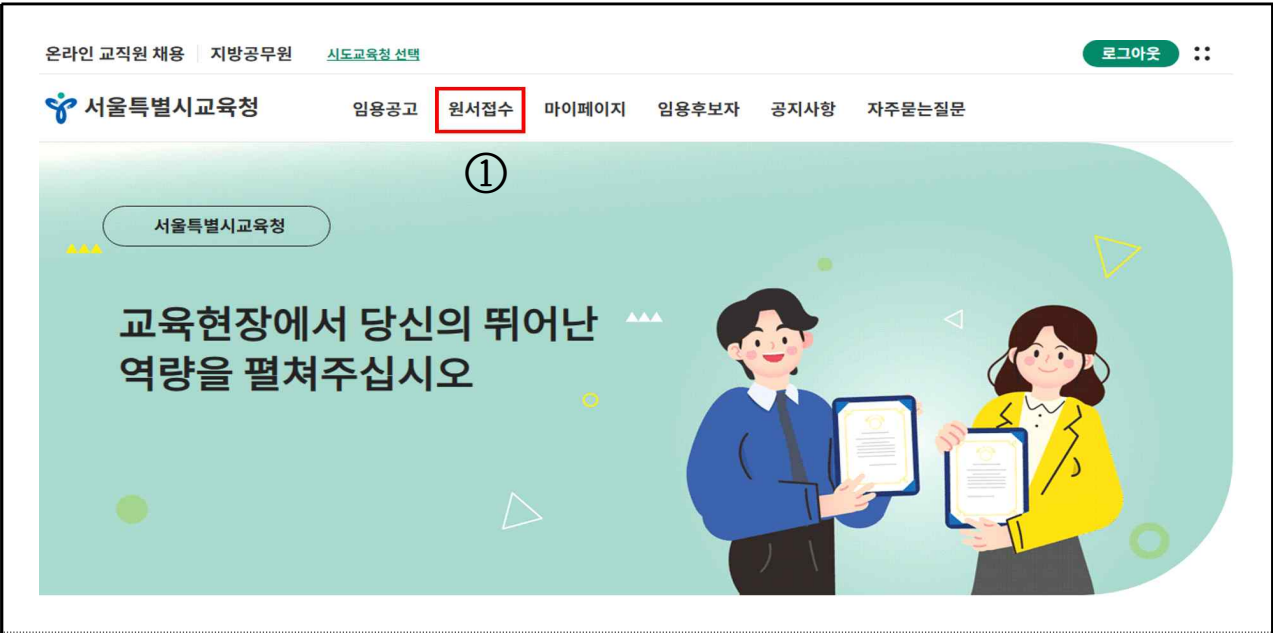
온라인 교직원 채용 | 지방공무원 시도교육청 선택

로그아웃

서울특별시교육청

임용공고 원서접수 마이페이지 임용후보자 공지사항 자주묻는질문

①

서울특별시교육청

교육현장에서 당신의 뛰어난 역량을 펼쳐주십시오